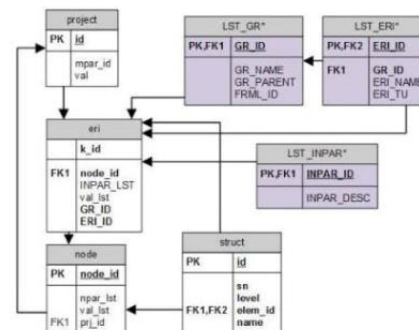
project
PK id
mpar_id
val

LST_GR*
PK,FK1 GR_ID
GR_NAME
GR_PARENT
FRML_ID

LST_ERI*
PK,FK2 ERI_ID
FK1 GR_ID
ERI_NAME
ERI_TU

eri
k_id
FK1 node_id
INPAR_LST
val_lst
GR_ID
ERI_ID

LST_INPAR*
PK,FK1 INPAR_ID
INPAR_DESC

node
PK node_id
npar_lst
val_lst
FK1 prj_id

struct
PK id
sn
level
elem_id
name
FK1,FK2